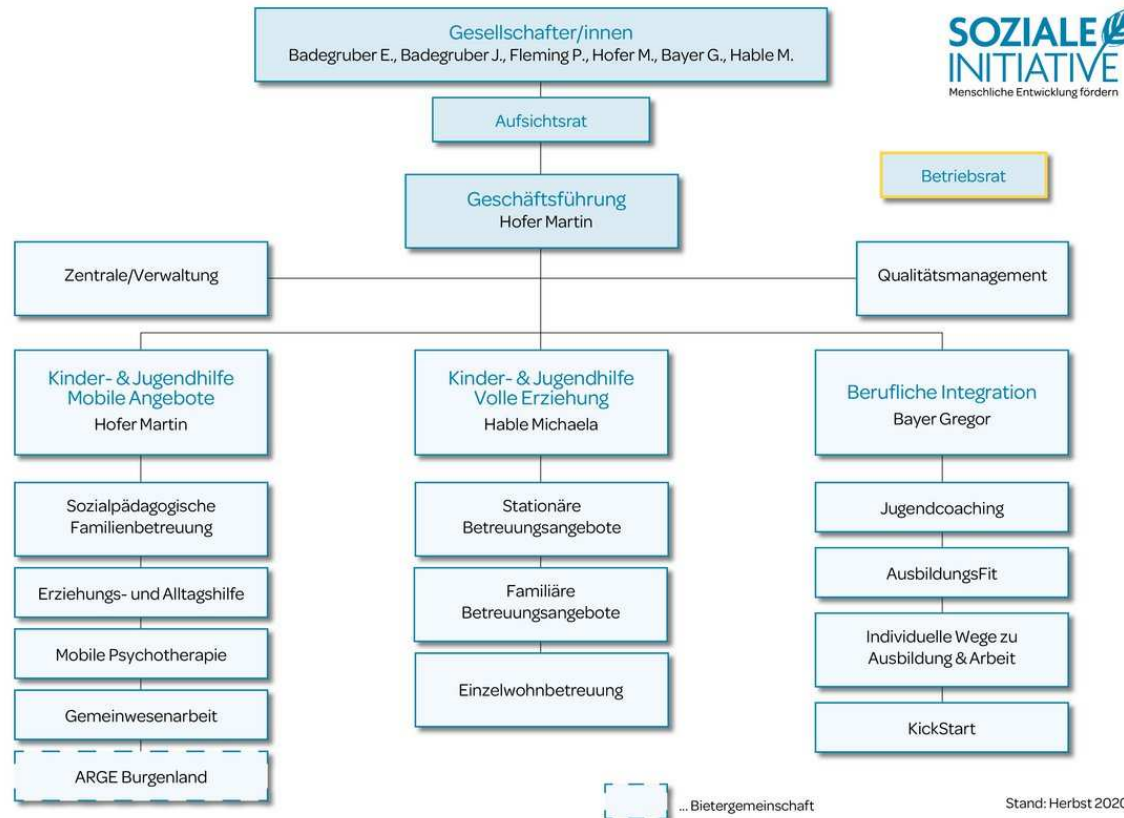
Gesellschafter/innen
Badegruber E., Badegruber J., Fleming P., Hofer M., Bayer G., Hable M.

SOZIALE INITIATIVE
Menschliche Entwicklung fördern

Aufsichtsrat

Betriebsrat

Geschäftsführung
Hofer Martin

Zentrale/Verwaltung

Qualitätsmanagement

Kinder- & Jugendhilfe Mobile Angebote
Hofer Martin

Sozialpädagogische Familienbetreuung

Erziehungs- und Alltagshilfe

Mobile Psychotherapie

Gemeinwesenarbeit

ARGE Burgenland

Kinder- & Jugendhilfe Volle Erziehung
Hable Michaela

Stationäre Betreuungsangebote

Familiäre Betreuungsangebote

Einzelwohnbetreuung

Berufliche Integration
Bayer Gregor

Jugendcoaching

AusbildungsFit

Individuelle Wege zu Ausbildung & Arbeit

KickStart

... Bietergemeinschaft

Stand: Herbst 2020